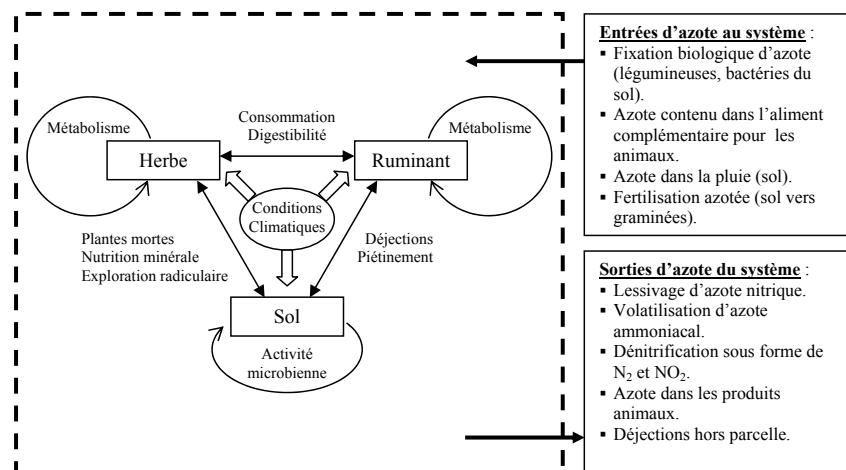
Métabolisme

Consommation
Digestibilité

Métabolisme

Herbe

Ruminant

Conditions Climatiques

Plantes mortes
Nutrition minérale
Exploration radiculaire

Déjections
Piétinement

Sol

Activité microbienne

Entrées d'azote au système :
▪ Fixation biologique d'azote (légumineuses, bactéries du sol).
▪ Azote contenu dans l'aliment complémentaire pour les animaux.
▪ Azote dans la pluie (sol).
▪ Fertilisation azotée (sol vers graminées).

Sorties d'azote du système :
▪ Lessivage d'azote nitrique.
▪ Volatilisation d'azote ammoniacal.
▪ Dénitrification sous forme de $N_2$ et $NO_2$.
▪ Azote dans les produits animaux.
▪ Déjections hors parcelle.